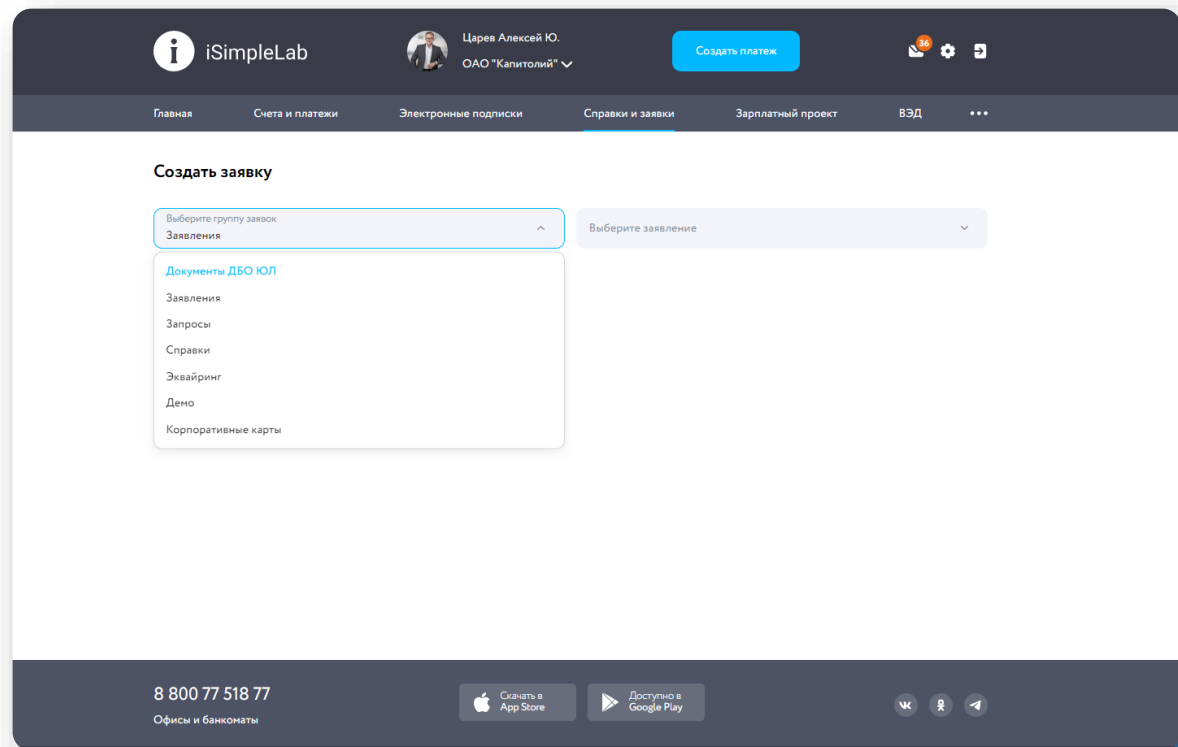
iSimpleLab

Царев Алексей Ю.
ОАО "Капитолий"

Создать платеж

36

Главная
Счета и платежи
Электронные подписки
Справки и заявки
Зарплатный проект
ВЭД
•••

Создать заявку

Выберите группу заявок
Заявления

Выберите заявление

Документы ДБО ЮЛ
Заявления
Запросы
Справки
Эквайринг
Демо
Корпоративные карты

8 800 77 518 77
Офисы и банкоматы

Скачать в App Store

Доступно в Google Play